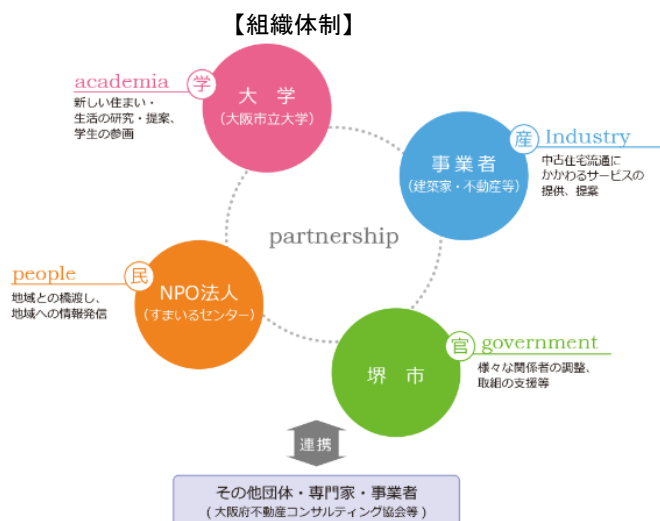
【組織体制】

academia 学
新しい住まい・生活の研究・提案、学生の参画

大 学
（大阪市立大学）

産 Industry
中古住宅流通にかかわるサービスの提供、提案

事業者
（建築家・不動産等）

partnership

people 民
地域との橋渡し、地域への情報発信

NPO法人
（すまいるセンター）

官 government
様々な関係者の調整、取組の支援等

堺 市

連携

その他団体・専門家・事業者
（大阪府不動産コンサルティング協会等）